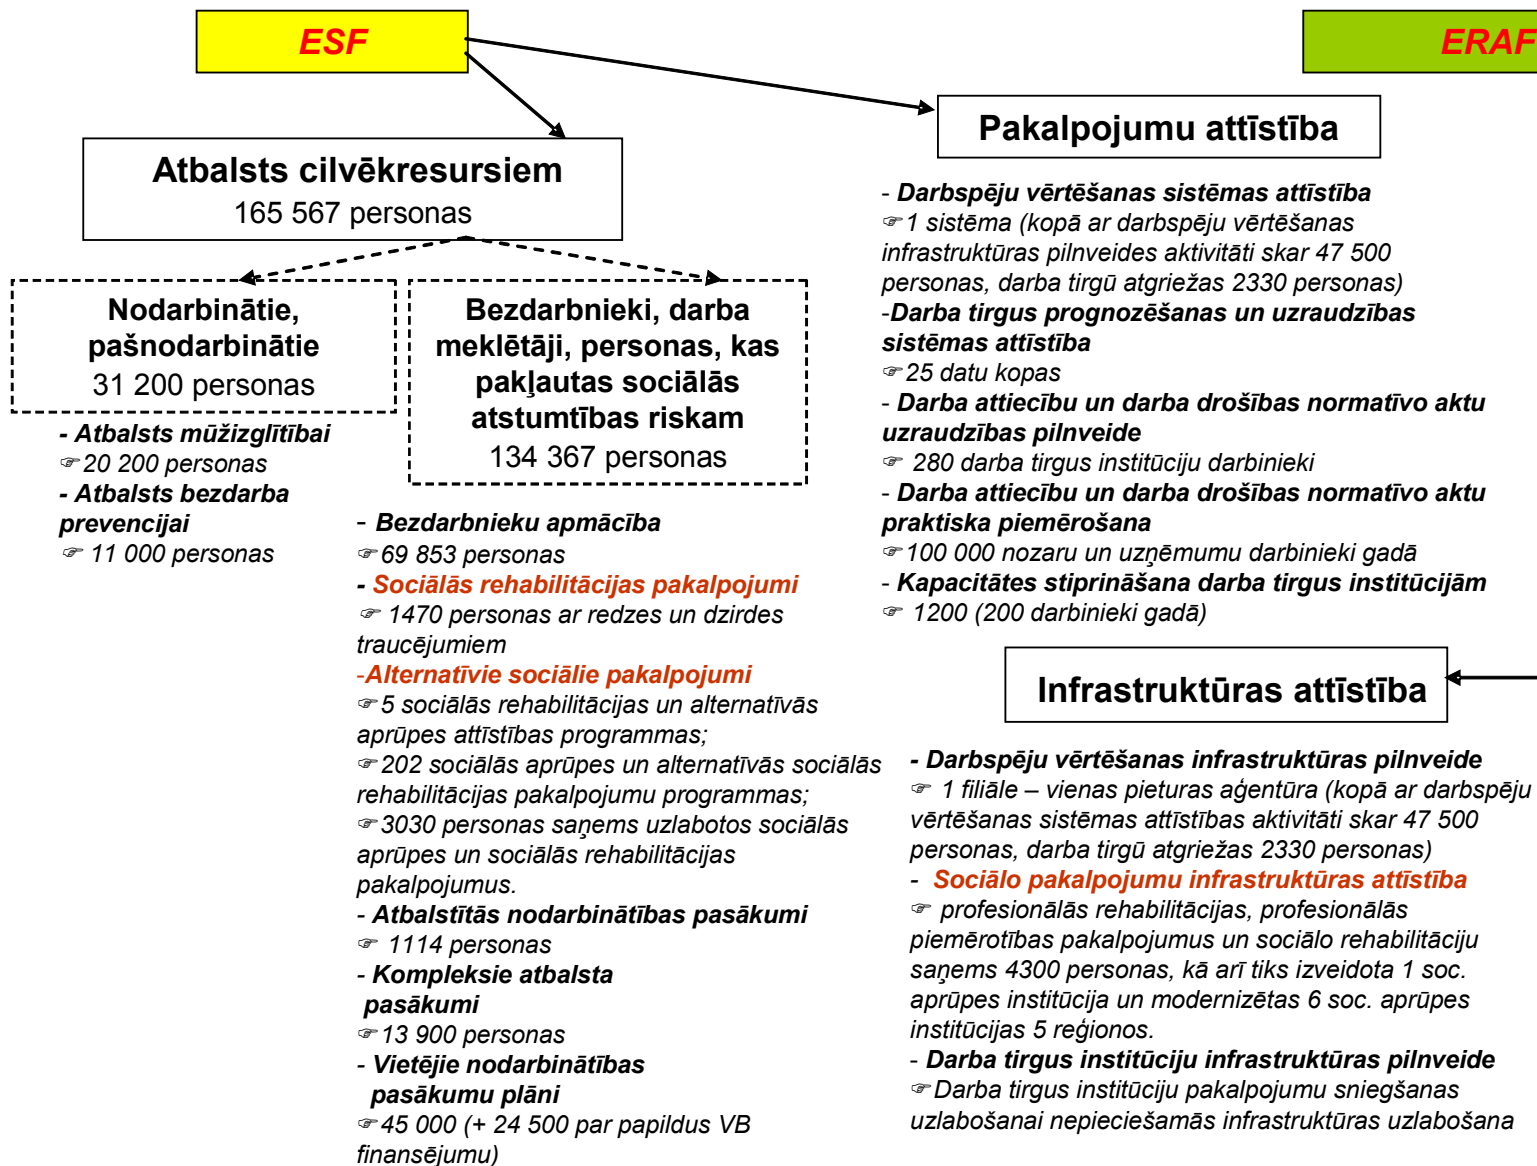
ESF

ERAF

Atbalsts cilvēkresursiem
165 567 personas

Nodarbinātie, pašnodarbinātie
31 200 personas

- Atbalsts mūžizglītībai
☞20 200 personas
- Atbalsts bezdarba prevencijai
☞ 11 000 personas

Bezdarbnieki, darba meklētāji, personas, kas pakļautas sociālās atstumtības riskam
134 367 personas

- Bezdarbnieku apmācība
☞69 853 personas
- Sociālās rehabilitācijas pakalpojumi
☞ 1470 personas ar redzes un dzirdes traucējumiem
-Alternatīvie sociālie pakalpojumi
☞5 sociālās rehabilitācijas un alternatīvās aprūpes attīstības programmas;
☞202 sociālās aprūpes un alternatīvās sociālās rehabilitācijas pakalpojumu programmas;
☞3030 personas saņems uzlabotos sociālās aprūpes un sociālās rehabilitācijas pakalpojumus.
- Atbalstītās nodarbinātības pasākumi
☞ 1114 personas
- Kompleksie atbalsta pasākumi
☞13 900 personas
- Vietējie nodarbinātības pasākumu plāni
☞45 000 (+ 24 500 par papildus VB finansējumu)

Pakalpojumu attīstība

- Darbspēju vērtēšanas sistēmas attīstība
☞1 sistēma (kopā ar darbspēju vērtēšanas infrastruktūras pilnveides aktivitāti skar 47 500 personas, darba tirgū atgriežas 2330 personas)
-Darba tirgus prognozēšanas un uzraudzības sistēmas attīstība
☞25 datu kopas
- Darba attiecību un darba drošības normatīvo aktu uzraudzības pilnveide
☞ 280 darba tirgus institūciju darbinieki
- Darba attiecību un darba drošības normatīvo aktu praktiska piemērošana
☞100 000 nozaru un uzņēmumu darbinieki gadā
- Kapacitātes stiprināšana darba tirgus institūcijām
☞ 1200 (200 darbinieki gadā)

Infrastruktūras attīstība

- Darbspēju vērtēšanas infrastruktūras pilnveide
☞ 1 filiāle – vienas pieturas aģentūra (kopā ar darbspēju vērtēšanas sistēmas attīstības aktivitāti skar 47 500 personas, darba tirgū atgriežas 2330 personas)
- Sociālo pakalpojumu infrastruktūras attīstība
☞ profesionālās rehabilitācijas, profesionālās piemērotības pakalpojumus un sociālo rehabilitāciju saņems 4300 personas, kā arī tiks izveidota 1 soc. aprūpes institūcija un modernizētas 6 soc. aprūpes institūcijas 5 reģionos.
- Darba tirgus institūciju infrastruktūras pilnveide
☞Darba tirgus institūciju pakalpojumu sniegšanas uzlabošanai nepieciešamās infrastruktūras uzlabošana